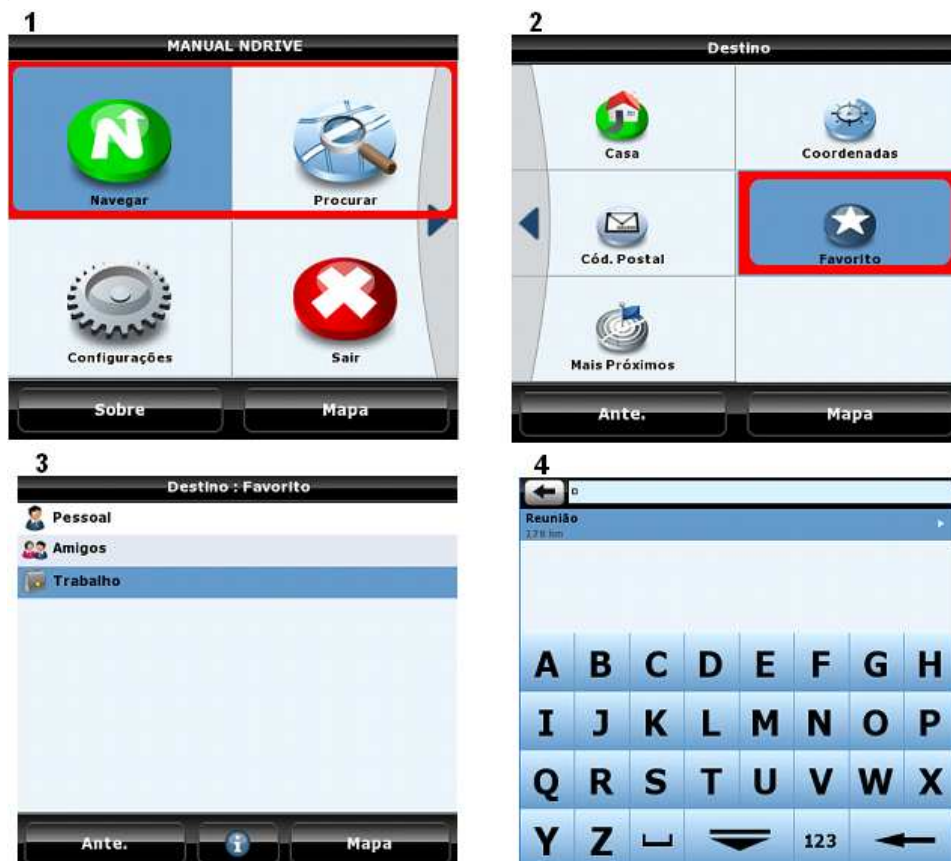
1

MANUAL NDRIVE

Navegar

Procurar

Configurações

Sair

Sobre

Mapa

2

Destino

Casa

Coordenadas

Cód. Postal

Favorito

Mais Próximos

Ante.

Mapa

3

Destino : Favorito

Pessoal

Amigos

Trabalho

Ante.

Mapa

4

Reunião
178 km

A B C D E F G H

I J K L M N O P

Q R S T U V W X

Y Z 123